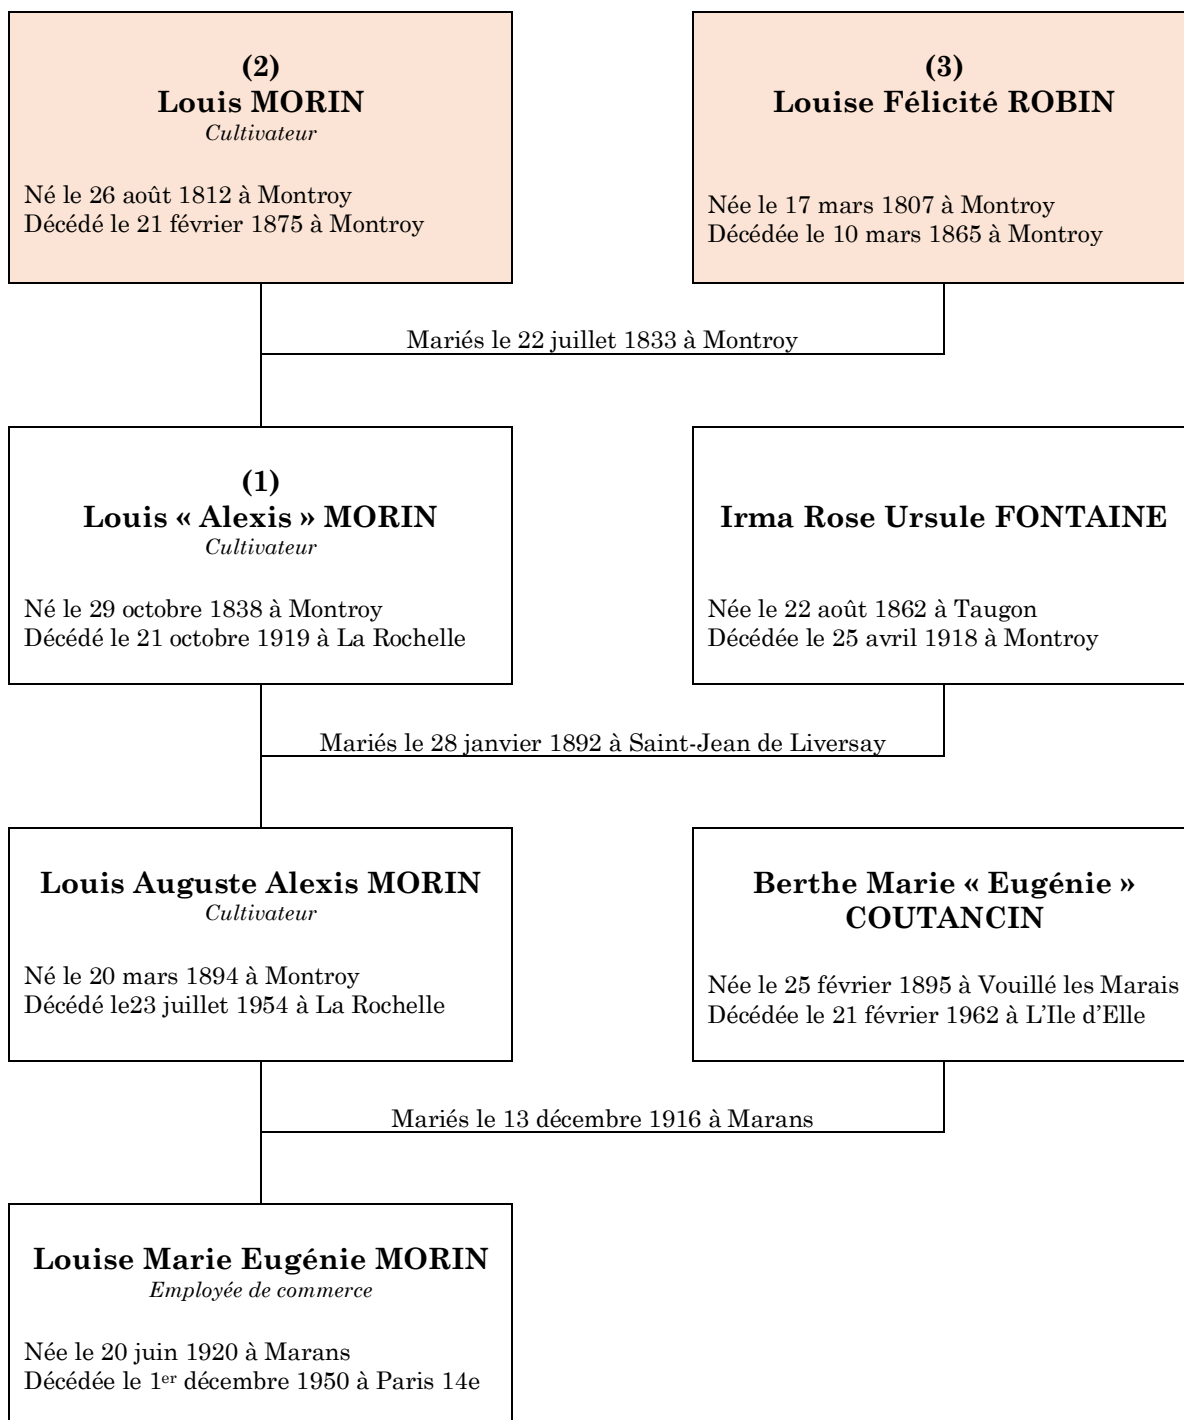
(2)
Louis MORIN
Cultivateur

Né le 26 août 1812 à Montroy
Décédé le 21 février 1875 à Montroy

(3)
Louise Félicité ROBIN

Née le 17 mars 1807 à Montroy
Décédée le 10 mars 1865 à Montroy

Mariés le 22 juillet 1833 à Montroy

(1)
Louis « Alexis » MORIN
Cultivateur

Né le 29 octobre 1838 à Montroy
Décédé le 21 octobre 1919 à La Rochelle

Irma Rose Ursule FONTAINE

Née le 22 août 1862 à Taugon
Décédée le 25 avril 1918 à Montroy

Mariés le 28 janvier 1892 à Saint-Jean de Liversay

Louis Auguste Alexis MORIN
Cultivateur

Né le 20 mars 1894 à Montroy
Décédé le23 juillet 1954 à La Rochelle

Berthe Marie « Eugénie » COUTANCIN

Née le 25 février 1895 à Vouillé les Marais
Décédée le 21 février 1962 à L'Ile d'Elle

Mariés le 13 décembre 1916 à Marans

Louise Marie Eugénie MORIN
Employée de commerce

Née le 20 juin 1920 à Marans
Décédée le 1$^{er}$ décembre 1950 à Paris 14e